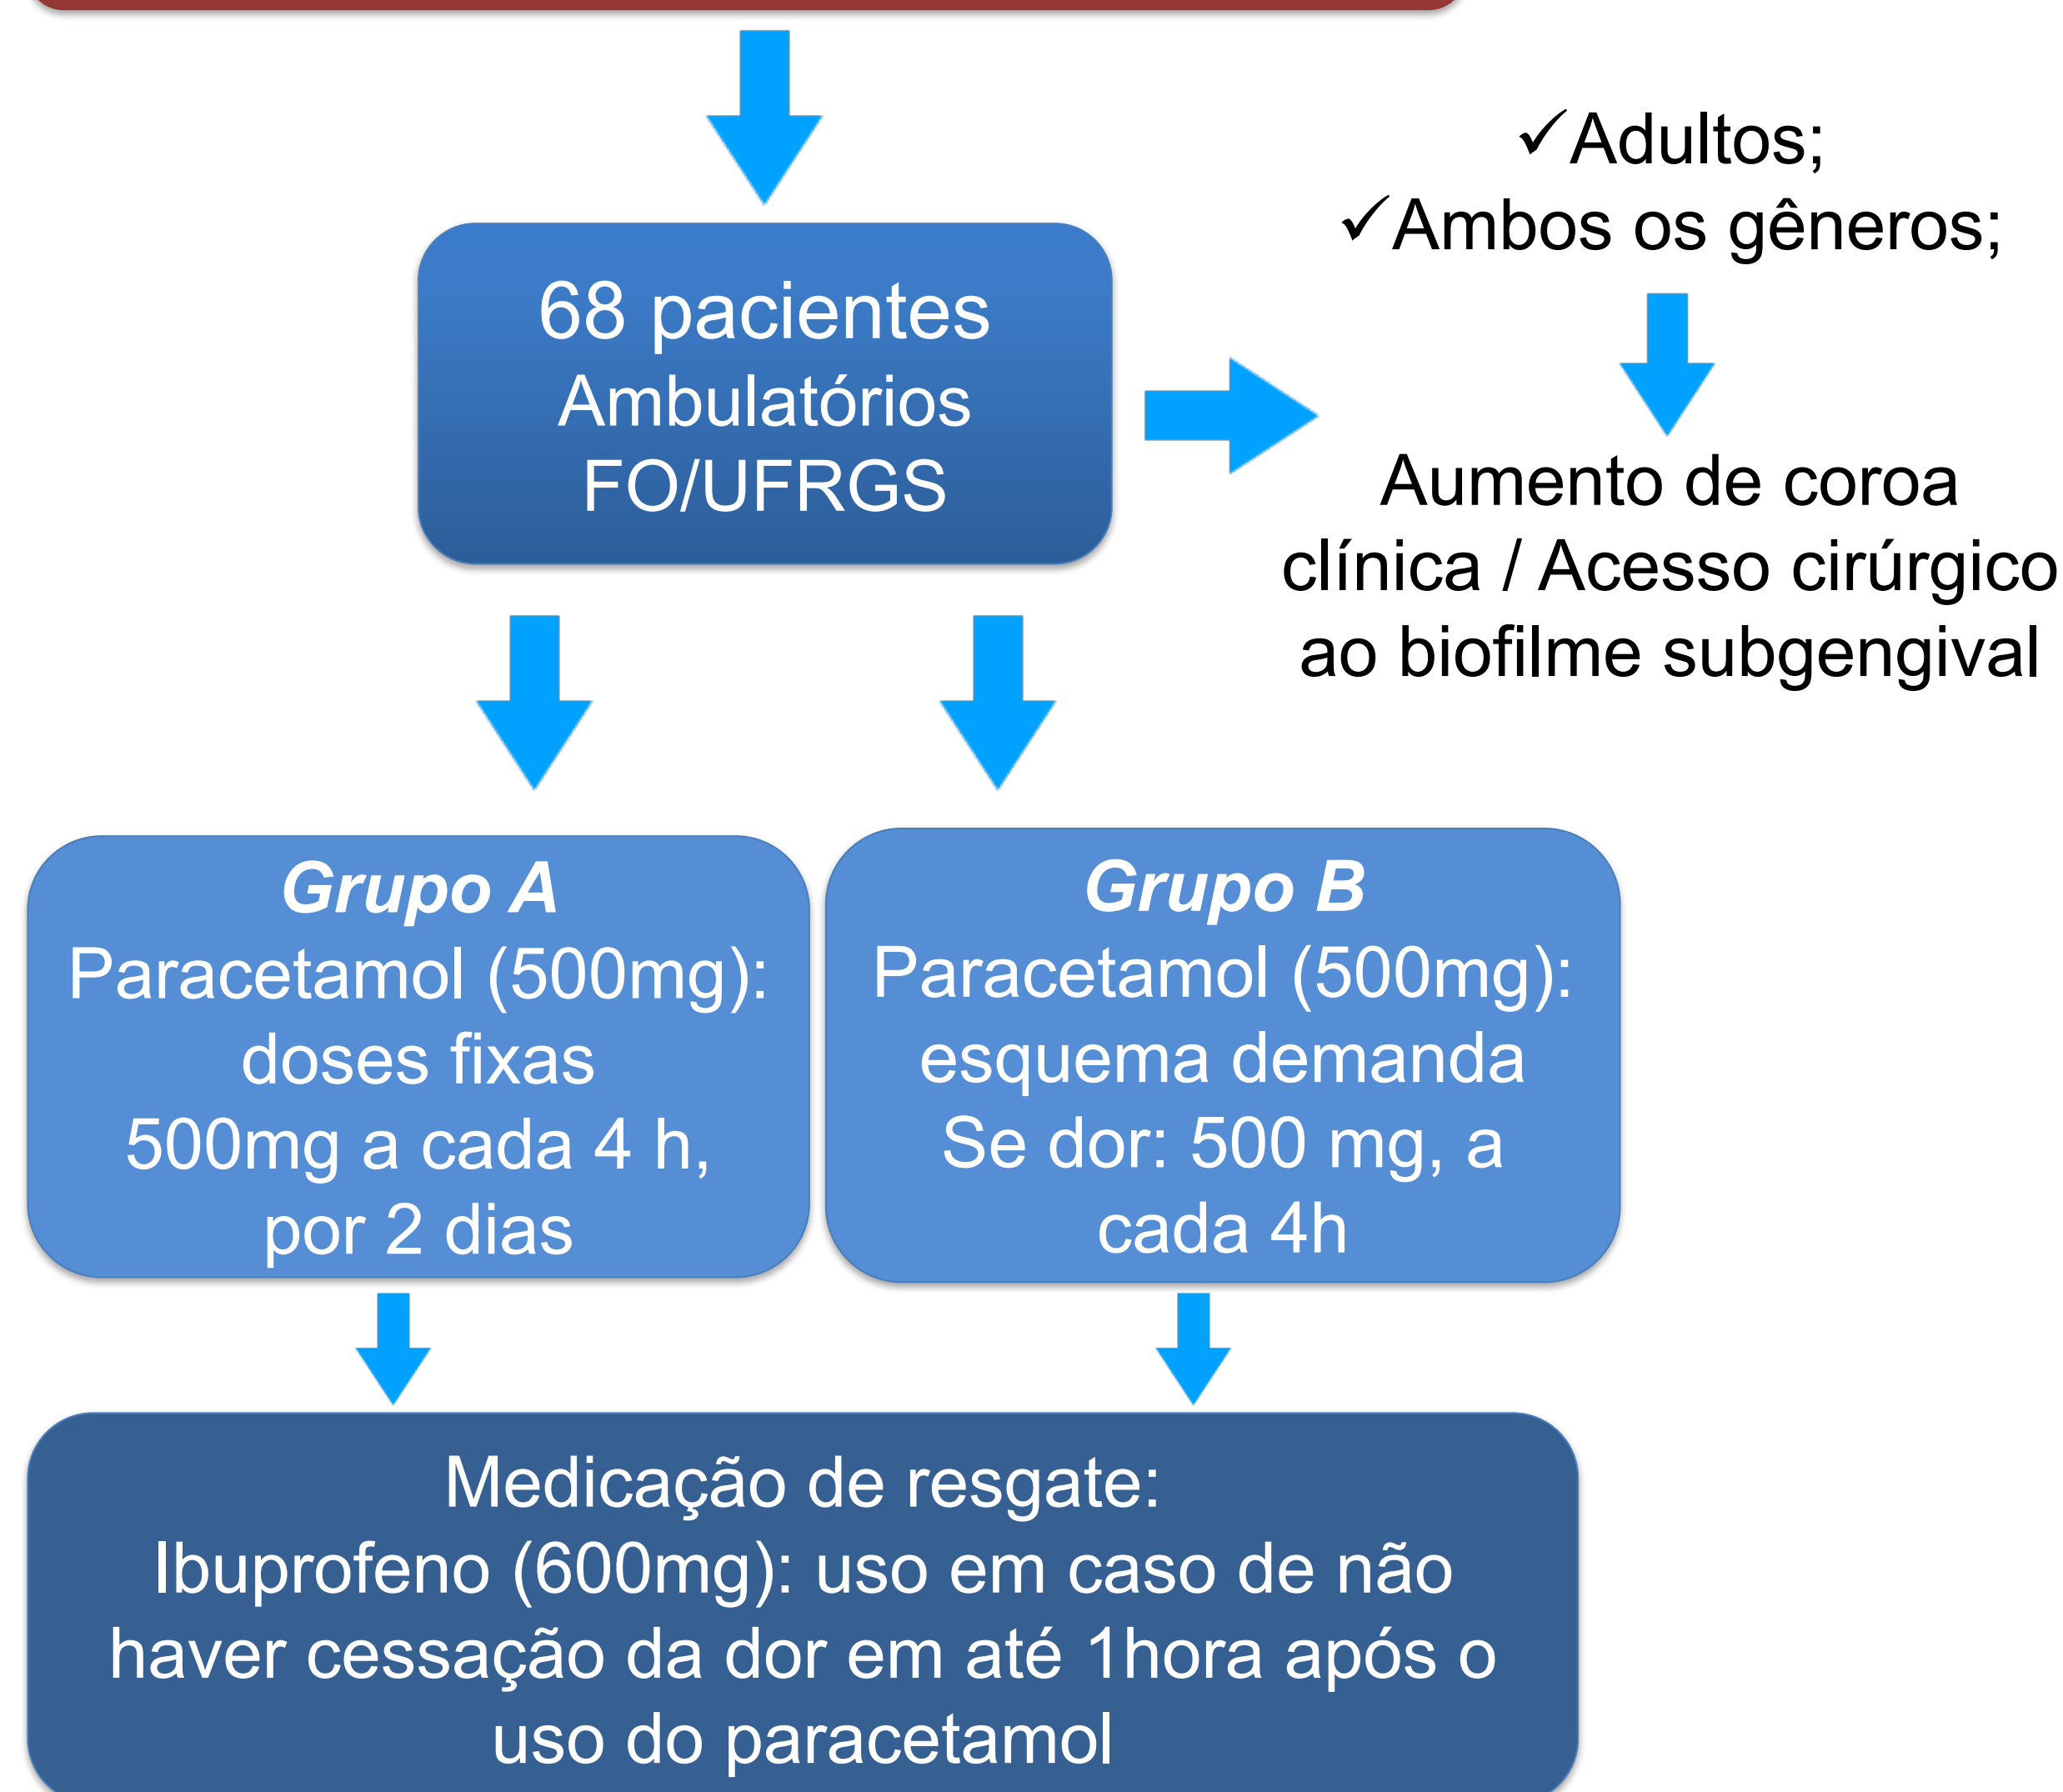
✓Adultos;
✓Ambos os gêneros;

68 pacientes
Ambulatórios
FO/UFRGS

Aumento de coroa clínica / Acesso cirúrgico ao biofilme subgengival

***Grupo A***
Paracetamol (500mg): doses fixas
500mg a cada 4 h, por 2 dias

***Grupo B***
Paracetamol (500mg): esquema demanda
Se dor: 500 mg, a cada 4h

Medicação de resgate:
Ibuprofeno (600mg): uso em caso de não haver cessação da dor em até 1hora após o uso do paracetamol